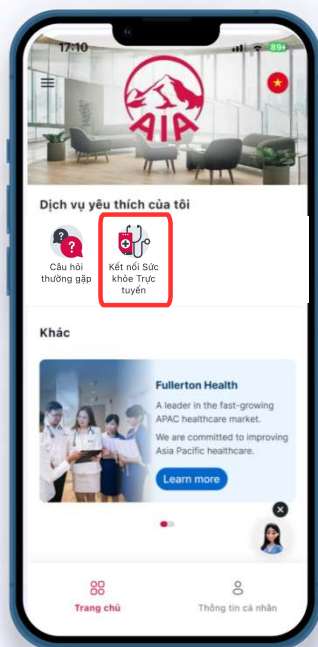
17:10

89+

AIA

Dịch vụ yêu thích của tôi

Câu hỏi thường gặp

Kết nối Sức khỏe Trực tuyến

Khác

Fullerton Health

A leader in the fast-growing APAC healthcare market.

We are committed to improving Asia Pacific healthcare.

Learn more

Trang chủ

Thông tin cá nhân